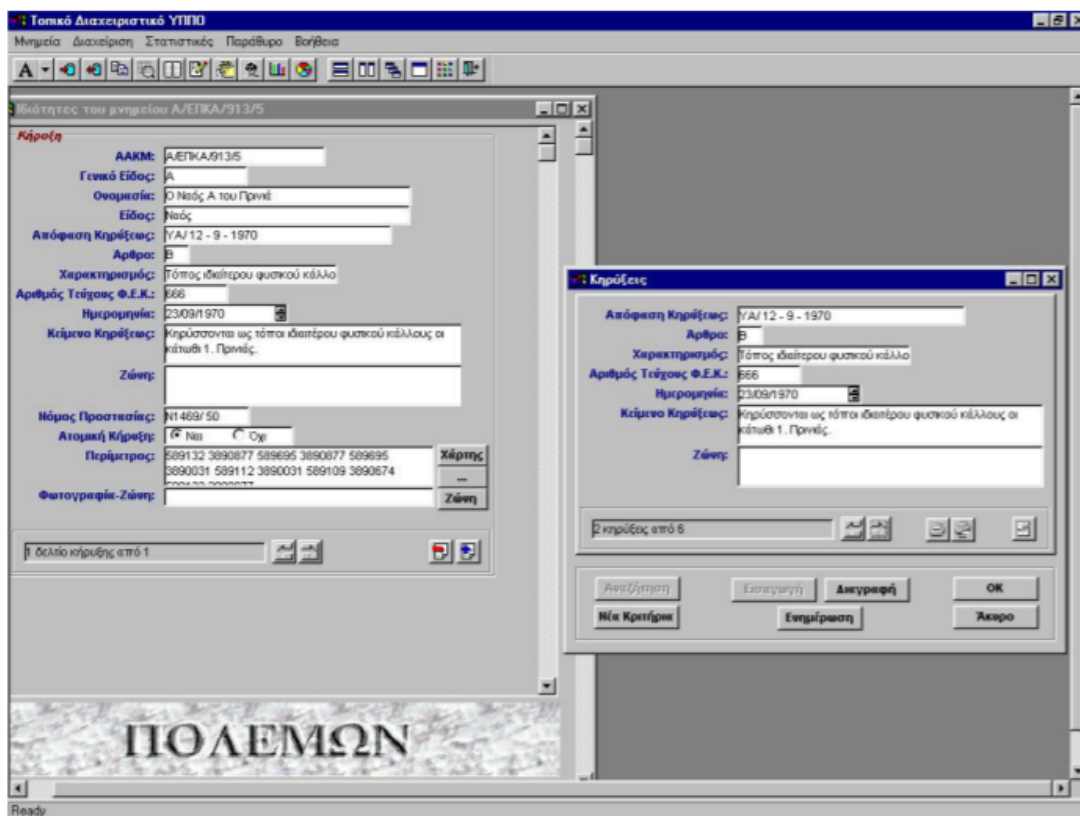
Τοπικό Διαχειριστικό ΥΠΠΟ

Μνημεία Διαχείριση Στατιστικές Παράθυρο Βοήθεια

Ιδιότητες του μνημείου Α/ΕΠΚΑ/913/5

Κήρυξη

ΑΑΚΜ: Α/ΕΠΚΑ/913/5
Γενικό Είδος: Α
Ονομασία: Ο Ναός Α του Πρινιά
Είδος: Ναός
Απόφαση Κηρύξεως: ΥΑ/12 - 9 - 1970
Αρθρο: Β
Χαρακτηρισμός: Τόπος ιδιαίτερου φυσικού κάλλο
Αριθμός Τεύχους Φ.Ε.Κ.: 666
Ημερομηνία: 23/09/1970
Κείμενο Κηρύξεως: Κηρύσσονται ως τόποι ιδιαίτερου φυσικού κάλλους οι κάτωθι 1. Πρινιάς.
Ζώνη:
Νόμος Προστασίας: N1469/ 50
Ατομική Κήρυξη: Ναι Οχι
Περίμετρος: 589132 3890877 589695 3890877 589695 3890031 589112 3890031 589109 3890674 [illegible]
Χάρτης
...
Φωτογραφία-Ζώνη:
Ζώνη

1 δελτίο κήρυξης από 1

Κηρύξεις

Απόφαση Κηρύξεως: ΥΑ/12 - 9 - 1970
Αρθρο: Β
Χαρακτηρισμός: Τόπος ιδιαίτερου φυσικού κάλλο
Αριθμός Τεύχους Φ.Ε.Κ.: 666
Ημερομηνία: 23/09/1970
Κείμενο Κηρύξεως: Κηρύσσονται ως τόποι ιδιαίτερου φυσικού κάλλους οι κάτωθι 1. Πρινιάς.
Ζώνη:

2 κηρύξεις από 6

Αναζήτηση
Εισαγωγή
Διαγραφή
OK
Νέα Κριτήρια
Ενημέρωση
Άκυρο

ΠΟΛΕΜΩΝ

Ready